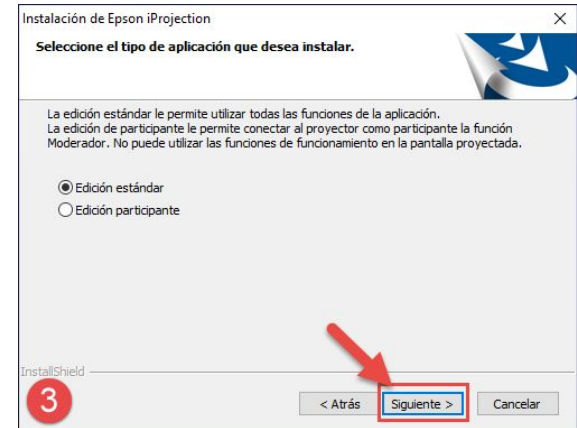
Instalación de Epson iProjection

Seleccione el tipo de aplicación que desea instalar.

La edición estándar le permite utilizar todas las funciones de la aplicación.
La edición de participante le permite conectar al proyector como participante la función Moderador. No puede utilizar las funciones de funcionamiento en la pantalla proyectada.

Edición estándar
Edición participante

InstallShield

3

< Atrás
Siguiente >
Cancelar